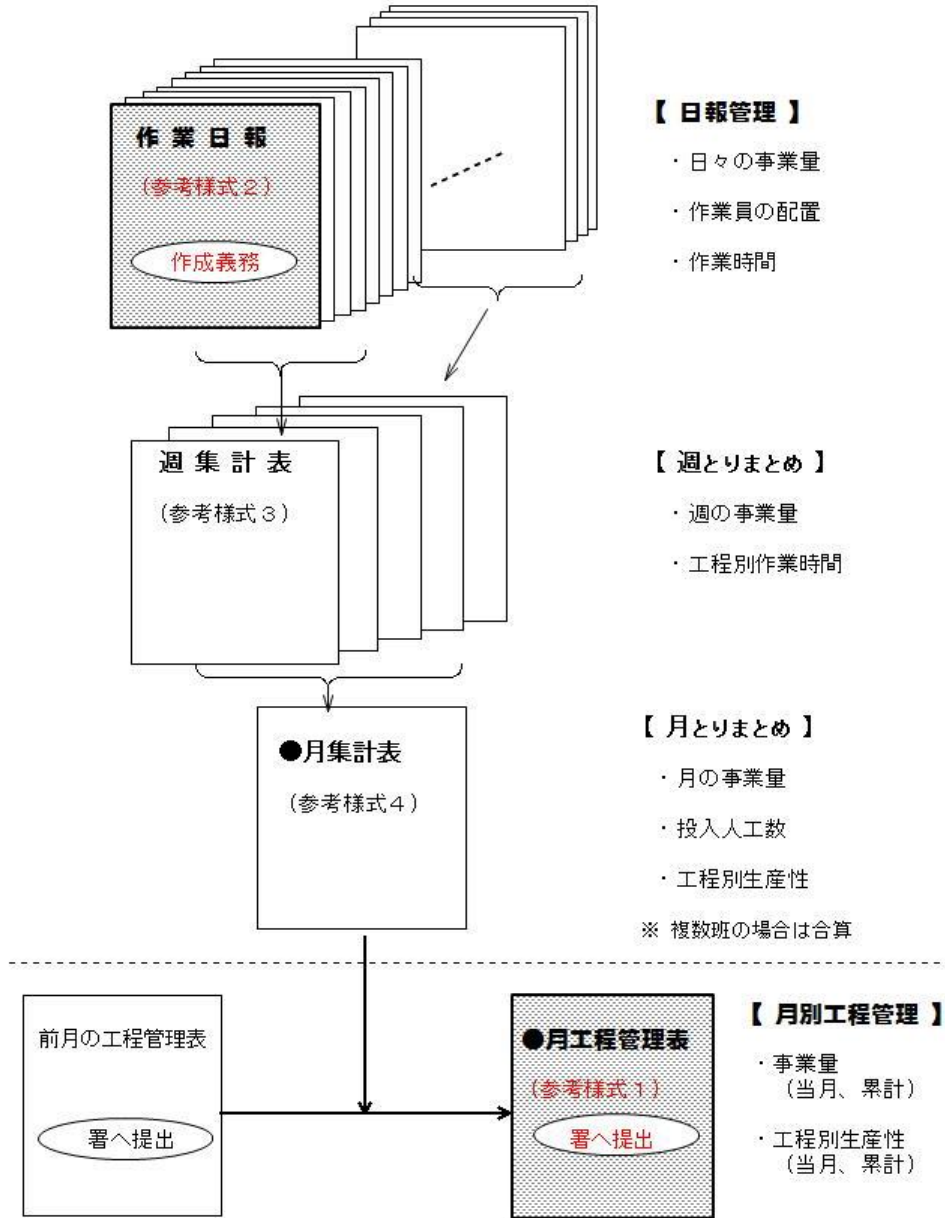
作業日報

（参考様式２）

作成義務

【 日報管理 】

・日々の事業量

・作業員の配置

・作業時間

週集計表

（参考様式３）

【 週とりまとめ 】

・週の事業量

・工程別作業時間

●月集計表

（参考様式４）

【 月とりまとめ 】

・月の事業量

・投入人工数

・工程別生産性

※ 複数班の場合は合算

前月の工程管理表

署へ提出

●月工程管理表

（参考様式１）

署へ提出

【 月別工程管理 】

・事業量（当月、累計）

・工程別生産性（当月、累計）